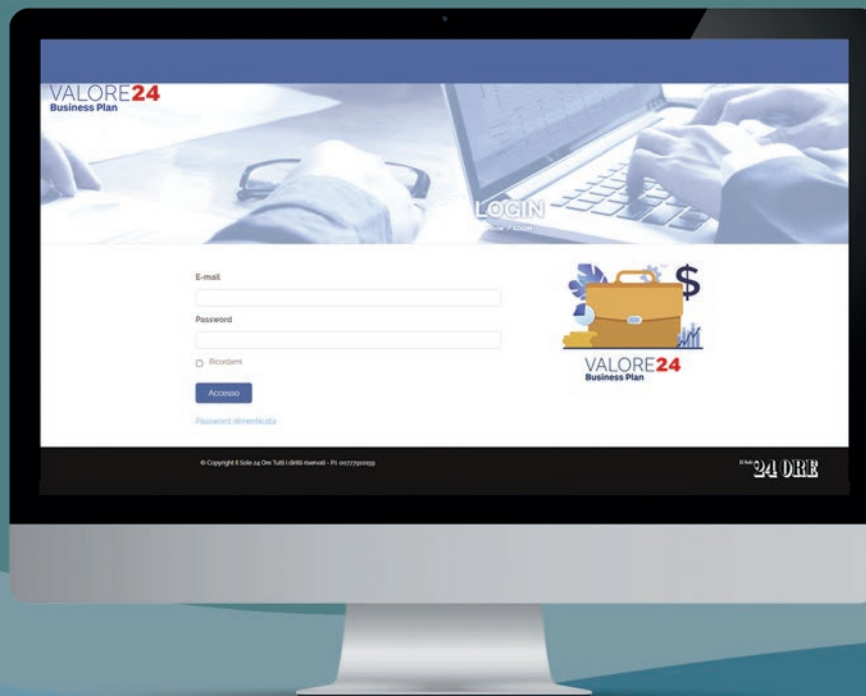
VALORE24
Business Plan

LOGIN
Home / LOGIN

E-mail

Password

Ricordami

Accesso

Password dimenticata

VALORE24
Business Plan

© Copyright Il Sole 24 Ore Tutti i diritti riservati - P.I. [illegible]

Il Sole 24 ORE